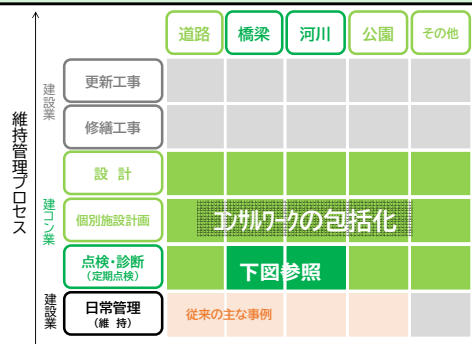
| | 道路 | 橋梁 | 河川 | 公園 | その他 |
|---|---|---|---|---|---|
| 更新工事 | | | | | |
| 修繕工事 | | | | | |
| 設 計 | | | | | |
| 個別施設計画 | | コンサルワークの包括化 | | | |
| 点検・診断（定期点検） | | 下図参照 | | | |
| 日常管理（維 持） | 従来の主な事例 | | | | |

維持管理プロセス

建設業

建コン業

建設業